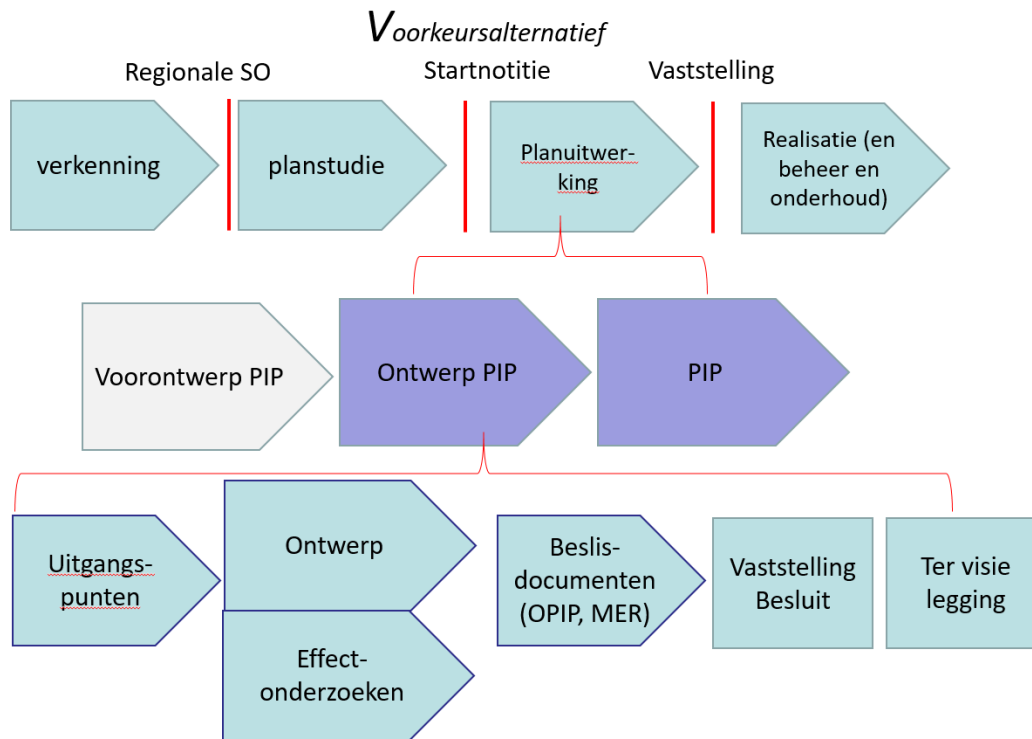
Voorkeursalternatief

Regionale SO

Startnotitie

Vaststelling

verkenning

planstudie

Planuitwerking

Realisatie (en beheer en onderhoud)

Voorontwerp PIP

Ontwerp PIP

PIP

Uitgangspunten

Ontwerp

Effectonderzoeken

Beslisdocumenten (OPIP, MER)

Vaststelling Besluit

Ter visie legging